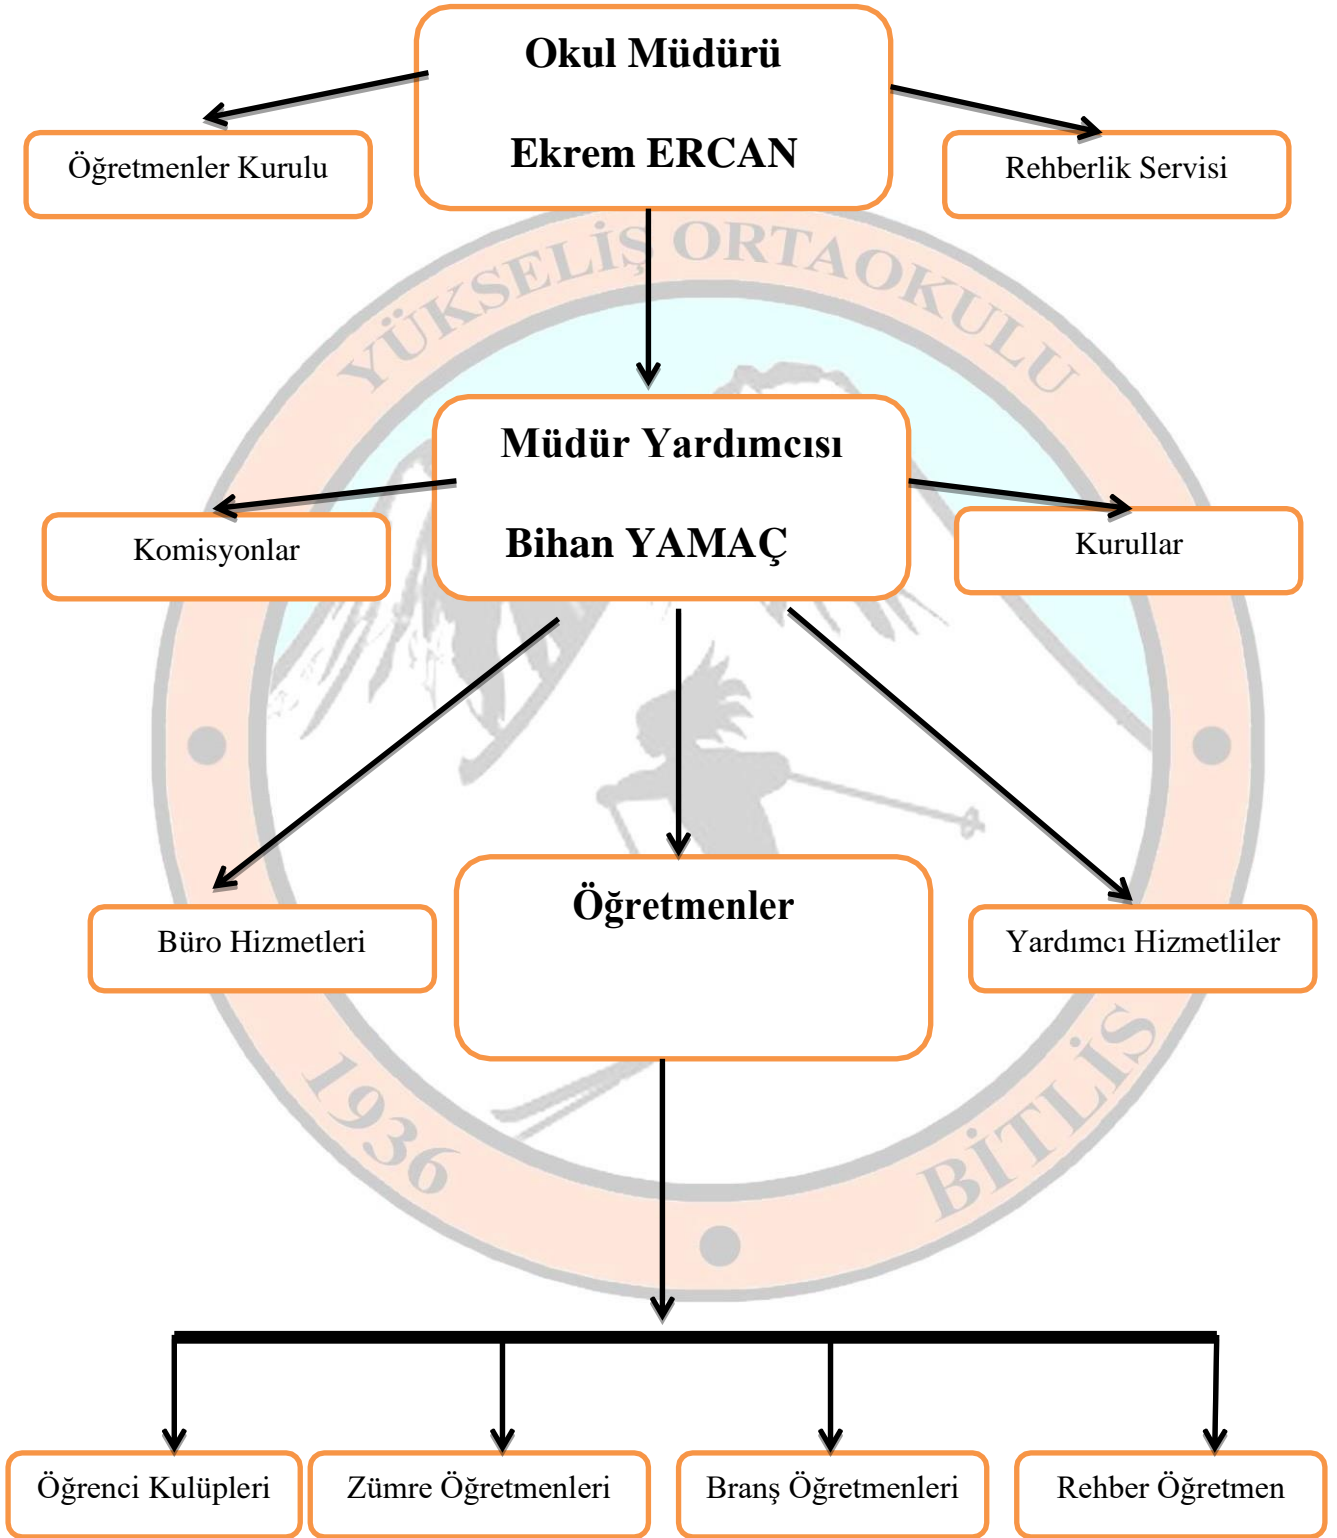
Okul Müdürü

Ekrem ERCAN

Öğretmenler Kurulu

Rehberlik Servisi

YÜKSELİŞ ORTAOKULU

Müdür Yardımcısı

Bihan YAMAÇ

Komisyonlar

Kurullar

Büro Hizmetleri

Öğretmenler

Yardımcı Hizmetliler

1936

BİTLİS

Öğrenci Kulüpleri

Zümre Öğretmenleri

Branş Öğretmenleri

Rehber Öğretmen